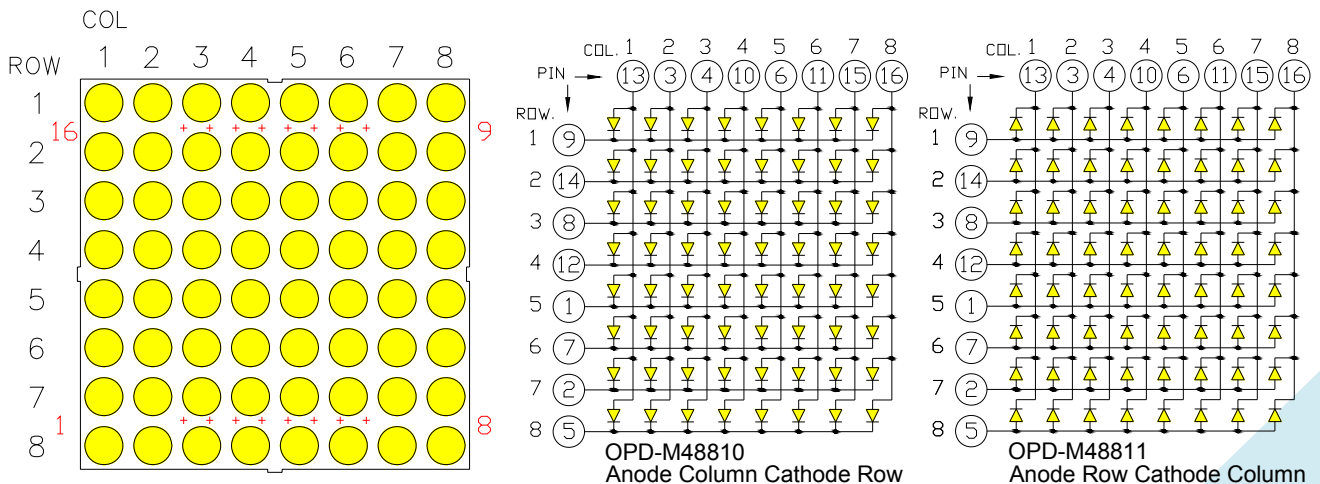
COL
ROW 1 2 3 4 5 6 7 8
1
16 2 9
3
4
5
6
7
1 8 8

COL. 1 2 3 4 5 6 7 8
PIN 13 3 4 10 6 11 15 16
ROW.
1 9
2 14
3 8
4 12
5 1
6 7
7 2
8 5
OPD-M48810
Anode Column Cathode Row

COL. 1 2 3 4 5 6 7 8
PIN 13 3 4 10 6 11 15 16
ROW.
1 9
2 14
3 8
4 12
5 1
6 7
7 2
8 5
OPD-M48811
Anode Row Cathode Column